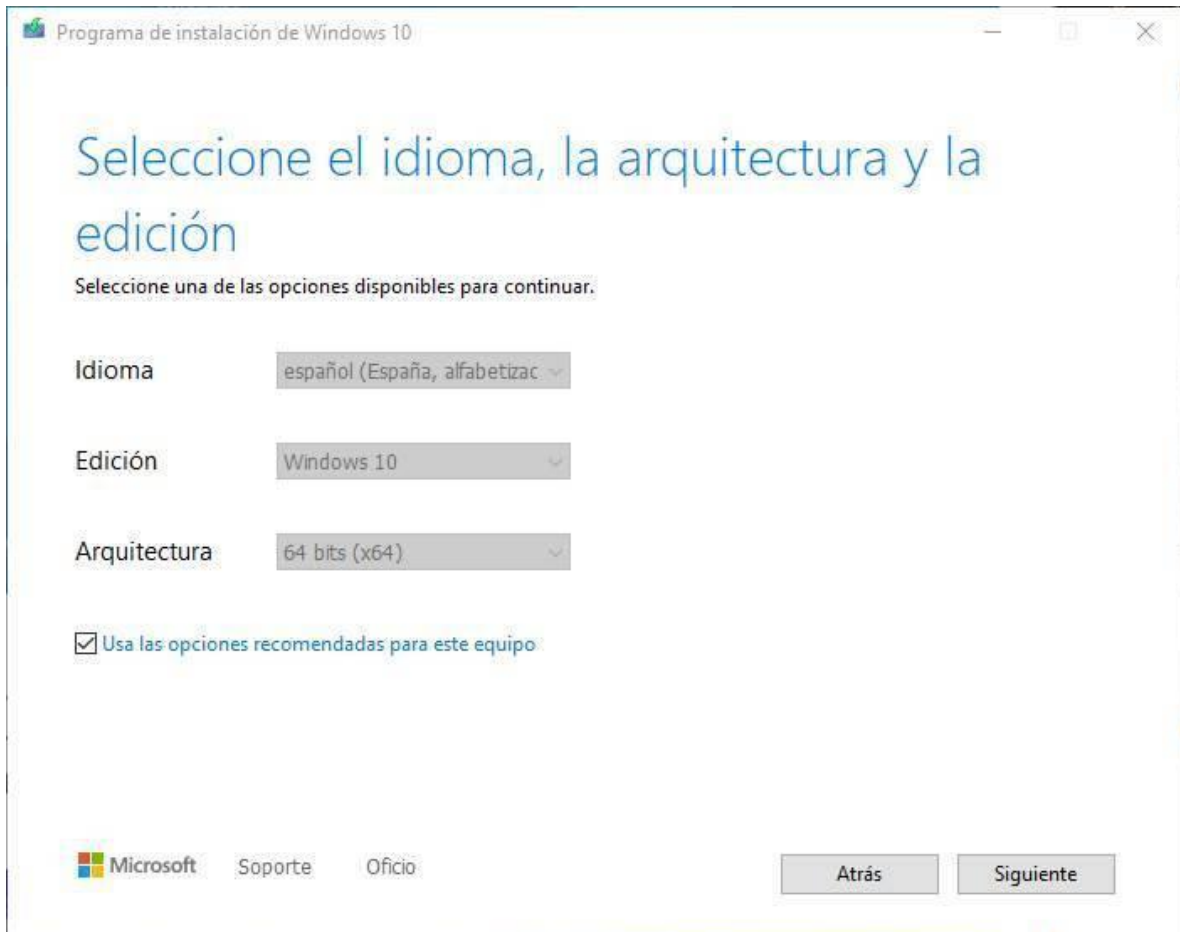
Programa de instalación de Windows 10

Seleccione el idioma, la arquitectura y la edición

Seleccione una de las opciones disponibles para continuar.

Idioma español (España, alfabetizac

Edición Windows 10

Arquitectura 64 bits (x64)

Usa las opciones recomendadas para este equipo

Microsoft Soporte Oficio

Atrás Siguiente